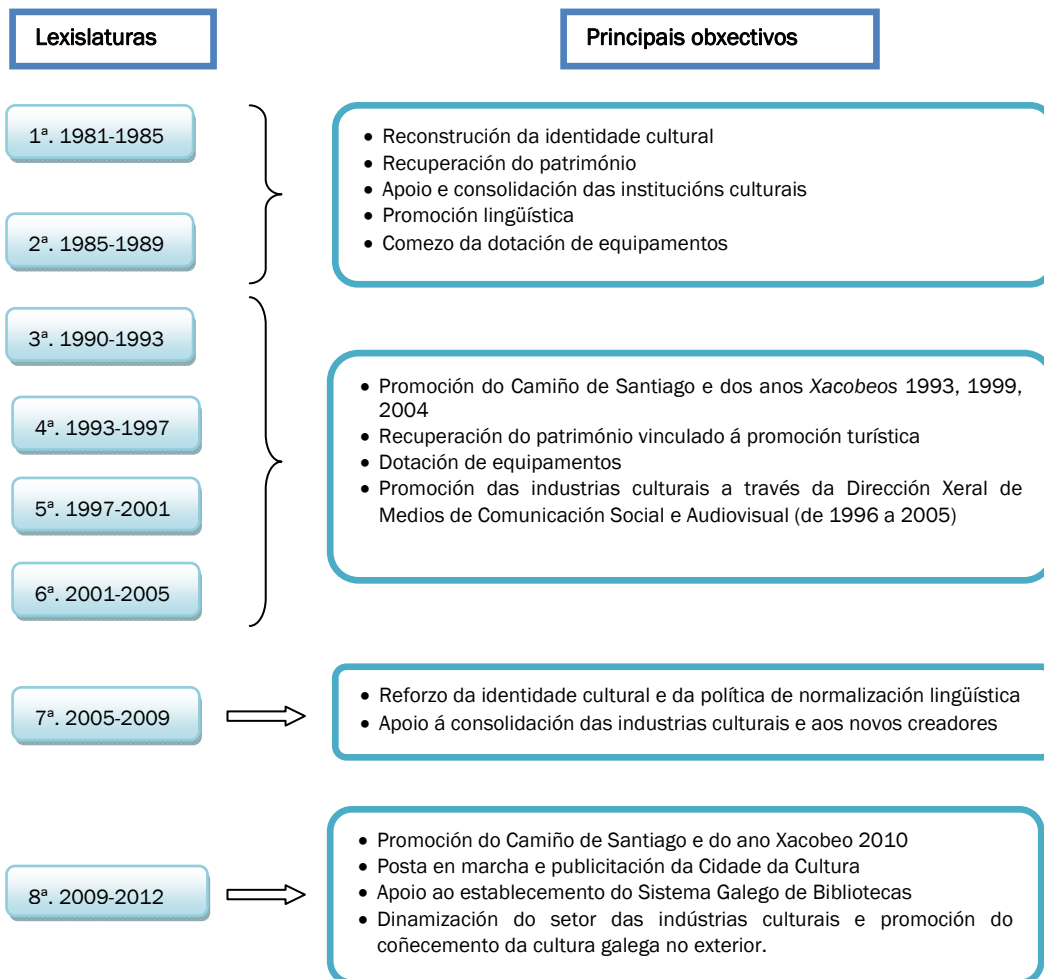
Lexislaturas

Principais obxectivos

1ª. 1981-1985

2ª. 1985-1989

- Reconstrución da identidade cultural
- Recuperación do património
- Apoio e consolidación das institucións culturais
- Promoción lingüística
- Comezo da dotación de equipamentos

3ª. 1990-1993

4ª. 1993-1997

5ª. 1997-2001

6ª. 2001-2005

- Promoción do Camiño de Santiago e dos anos *Xacobeos* 1993, 1999, 2004
- Recuperación do património vinculado á promoción turística
- Dotación de equipamentos
- Promoción das industrias culturais a través da Dirección Xeral de Medios de Comunicación Social e Audiovisual (de 1996 a 2005)

7ª. 2005-2009

- Reforzo da identidade cultural e da política de normalización lingüística
- Apoio á consolidación das industrias culturais e aos novos creadores

8ª. 2009-2012

- Promoción do Camiño de Santiago e do ano Xacobeo 2010
- Posta en marcha e publicitación da Cidade da Cultura
- Apoio ao establecemento do Sistema Galego de Bibliotecas
- Dinamización do setor das indústrias culturais e promoción do coñecemento da cultura galega no exterior.